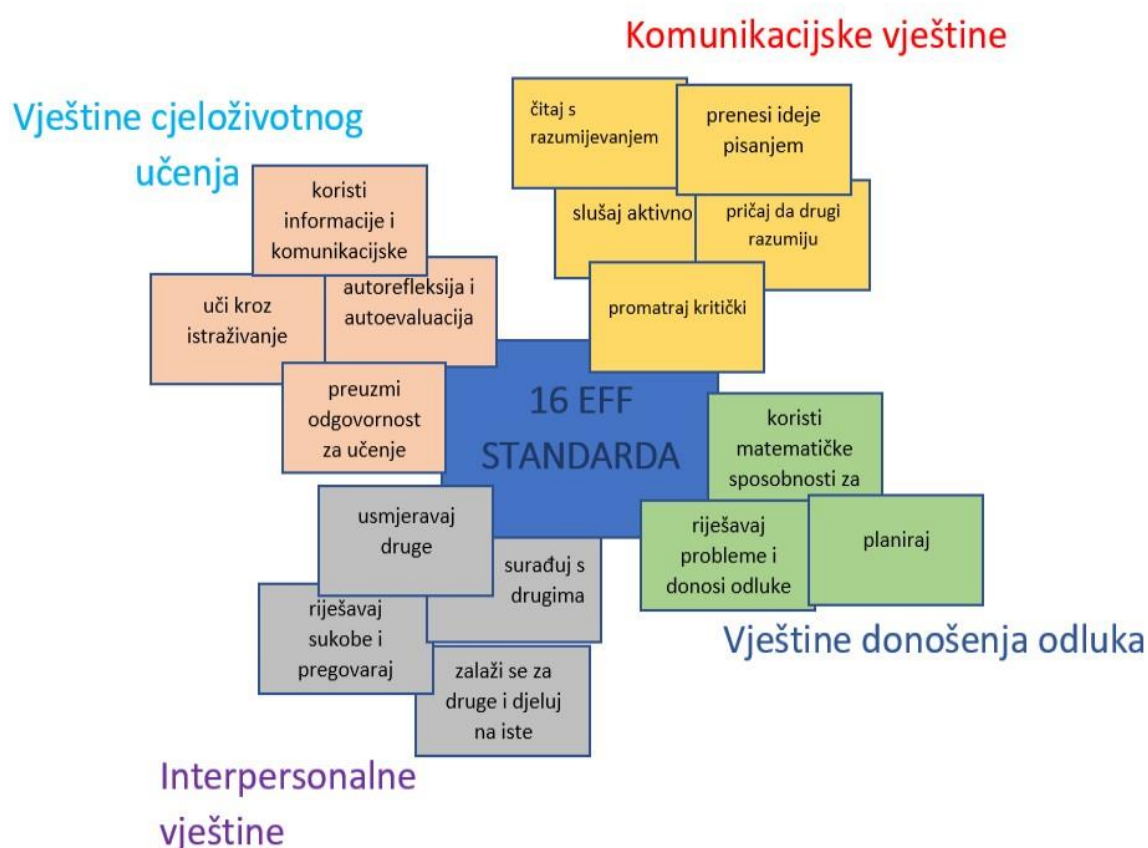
Komunikacijske vještine

Vještine cjeloživotnog učenja

čitaj s razumijevanjem

prenesi ideje pisanjem

slušaj aktivno

pričaj da drugi razumiju

promatraj kritički

koristi informacije i komunikacijske

uči kroz istraživanje

autorefleksija i autoevaluacija

preuzmi odgovornost za učenje

16 EFF STANDARDA

koristi matematičke sposobnosti za

riješavaj probleme i donosi odluke

planiraj

usmjeravaj druge

surađuj s drugima

riješavaj sukobe i pregovaraj

zalaži se za druge i djeluj na iste

Vještine donošenja odluka

Interpersonalne vještine